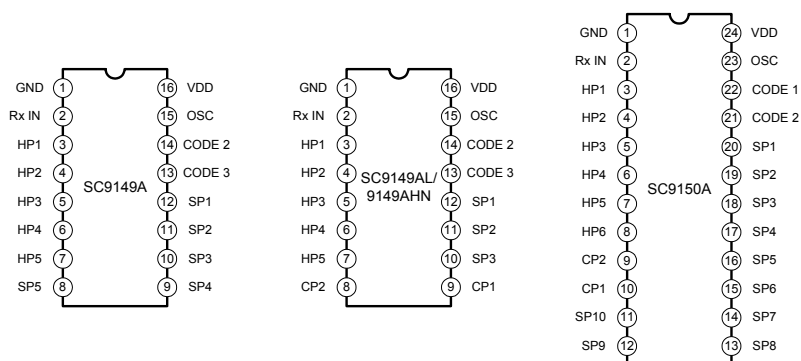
GND 1 16 VDD
Rx IN 2 15 OSC
HP1 3 14 CODE 2
HP2 4 13 CODE 3
HP3 5 12 SP1
HP4 6 11 SP2
HP5 7 10 SP3
SP5 8 9 SP4
SC9149A

GND 1 16 VDD
Rx IN 2 15 OSC
HP1 3 14 CODE 2
HP2 4 13 CODE 3
HP3 5 12 SP1
HP4 6 11 SP2
HP5 7 10 SP3
CP2 8 9 CP1
SC9149AL/ 9149AHN

GND 1 24 VDD
Rx IN 2 23 OSC
HP1 3 22 CODE 1
HP2 4 21 CODE 2
HP3 5 20 SP1
HP4 6 19 SP2
HP5 7 18 SP3
HP6 8 17 SP4
CP2 9 16 SP5
CP1 10 15 SP6
SP10 11 14 SP7
SP9 12 13 SP8
SC9150A